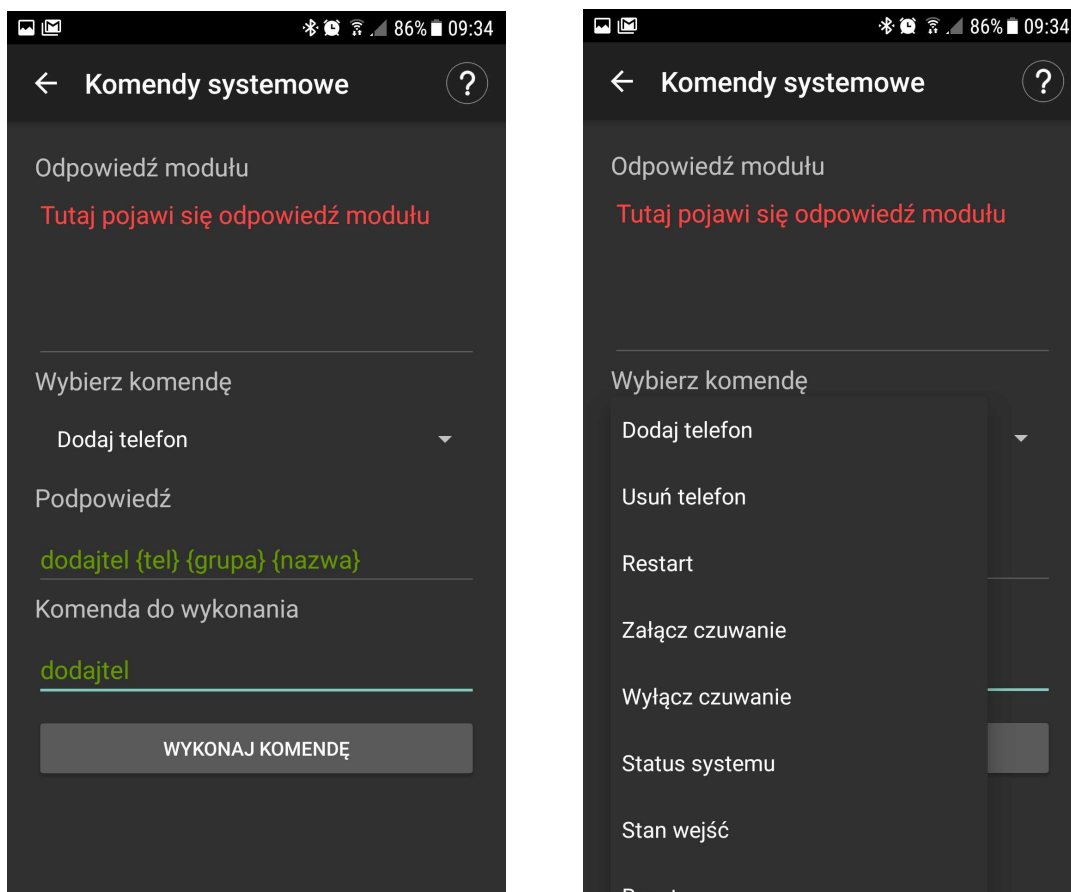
86% 09:34

← Komendy systemowe ?

Odpowiedź modułu

Tutaj pojawi się odpowiedź modułu

Wybierz komendę

Dodaj telefon

Podpowiedź

dodajtel {tel} {grupa} {nazwa}

Komenda do wykonania

dodajtel

WYKONAJ KOMENDĘ

86% 09:34

← Komendy systemowe ?

Odpowiedź modułu

Tutaj pojawi się odpowiedź modułu

Wybierz komendę

Dodaj telefon

Usuń telefon

Restart

Załącz czuwanie

Wyłącz czuwanie

Status systemu

Stan wejść

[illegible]